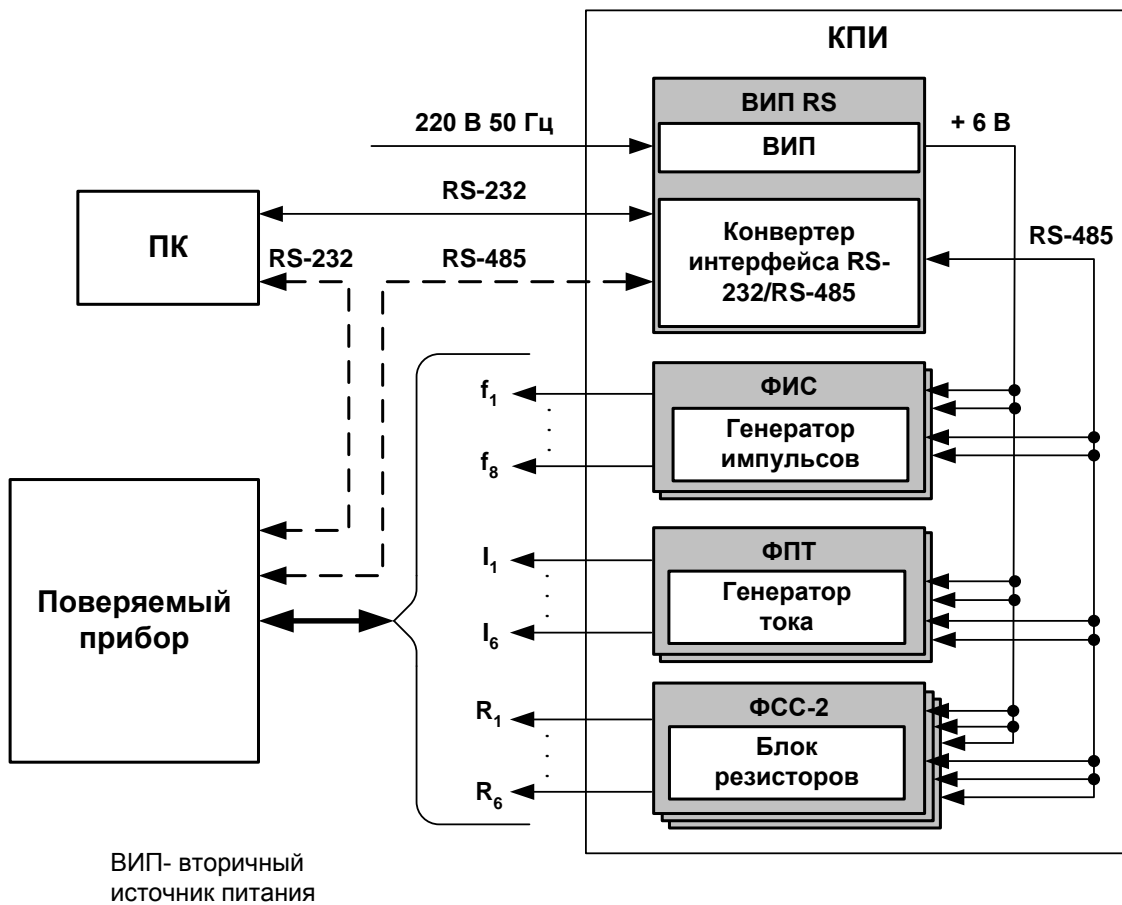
КПИ

ВИП RS

220 В 50 Гц

ВИП

+ 6 В

RS-232

ПК

RS-232

RS-485

Конвертер интерфейса RS-232/RS-485

RS-485

ФИС

$f_1$

Генератор импульсов

$f_8$

ФПТ

$I_1$

Генератор тока

Поверяемый прибор

$I_6$

ФСС-2

$R_1$

Блок резисторов

$R_6$

ВИП- вторичный источник питания